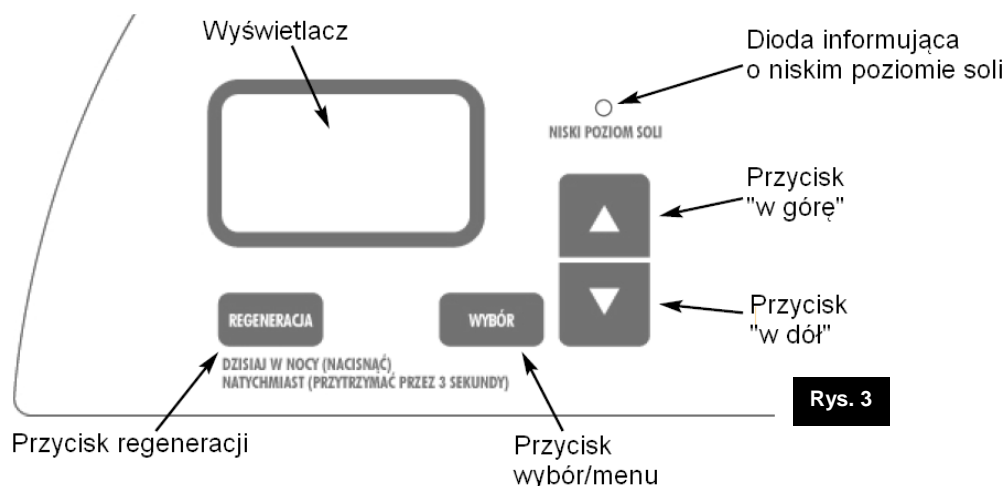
Wyświetlacz

Dioda informująca o niskim poziomie soli

NISKI POZIOM SOLI

Przycisk "w górę"

Przycisk "w dół"

REGENERACJA

WYBÓR

DZISIAJ W NOCY (NACISNĄĆ)
NATYCHMIAST (PRZYTRZYMAĆ PRZEZ 3 SEKUNDY)

Rys. 3

Przycisk regeneracji

Przycisk wybór/menu